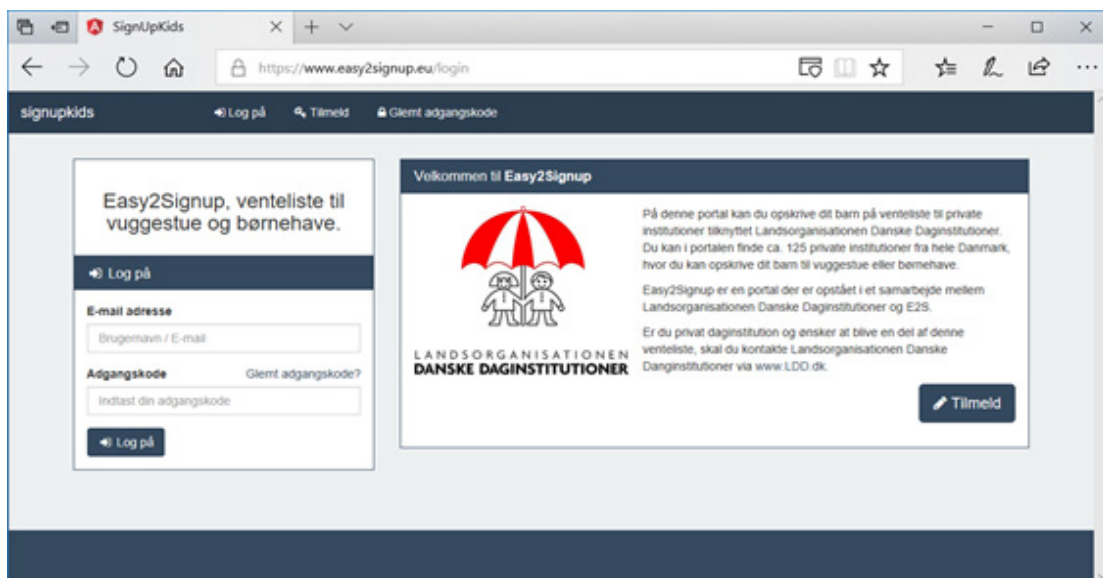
SignUpKids

https://www.easy2signup.eu/login

signupkids Log på Tilmeld Glemt adgangskode

Easy2Signup, venteliste til vuggestue og børnehave.

Log på

E-mail adresse

Brugernavn / E-mail

Adgangskode Glemt adgangskode?

Indtast din adgangskode

Log på

Velkommen til Easy2Signup

LANDSORGANISATIONEN DANSKE DAGINSTITUTIONER

På denne portal kan du opskrive dit barn på venteliste til private institutioner tilknyttet Landsorganisationen Danske Daginstitutioner. Du kan i portalen finde ca. 125 private institutioner fra hele Danmark, hvor du kan opskrive dit barn til vuggestue eller børnehave.

Easy2Signup er en portal der er opstået i et samarbejde mellem Landsorganisationen Danske Daginstitutioner og E2S.

Er du privat daginstitution og ønsker at blive en del af denne venteliste, skal du kontakte Landsorganisationen Danske Daginstitutioner via www.LDD.dk.

Tilmeld